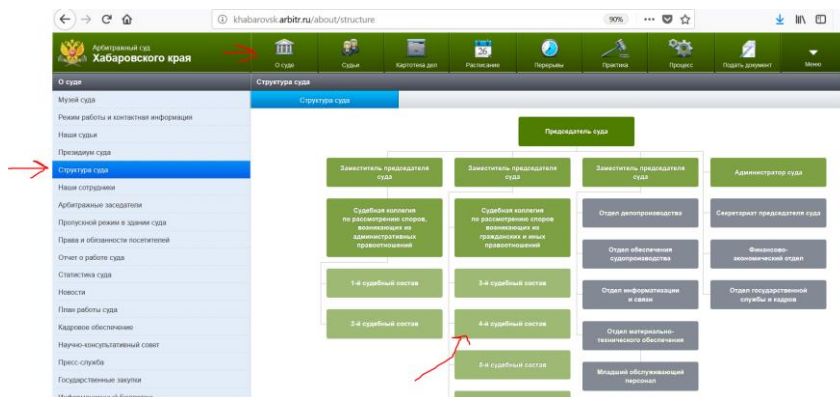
khabarovsk.arbitr.ru/about/structure

90%

Арбитражный суд
Хабаровского края

О суде

Судьи

Картотека дел

Расписание

Перерывы

Практика

Процесс

Подать документ

Меню

О суде

Музей суда

Режим работы и контактная информация

Наши судьи

Президиум суда

Структура суда

Наши сотрудники

Арбитражные заседатели

Пропускной режим в здании суда

Права и обязанности посетителей

Отчет о работе суда

Статистика суда

Новости

План работы суда

Кадровое обеспечение

Научно-консультативный совет

Пресс-служба

Государственные закупки

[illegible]

Структура суда

Структура суда

Председатель суда

Заместитель председателя суда

Заместитель председателя суда

Заместитель председателя суда

Администратор суда

Судебная коллегия по рассмотрению споров, возникающих из административных правоотношений

Судебная коллегия по рассмотрению споров, возникающих из гражданских и иных правоотношений

Отдел делопроизводства

Секретариат председателя суда

Отдел обеспечения судопроизводства

Финансово-экономический отдел

1-й судебный состав

3-й судебный состав

Отдел информатизации и связи

Отдел государственной службы и кадров

2-й судебный состав

4-й судебный состав

Отдел материально-технического обеспечения

5-й судебный состав

Младший обслуживающий персонал